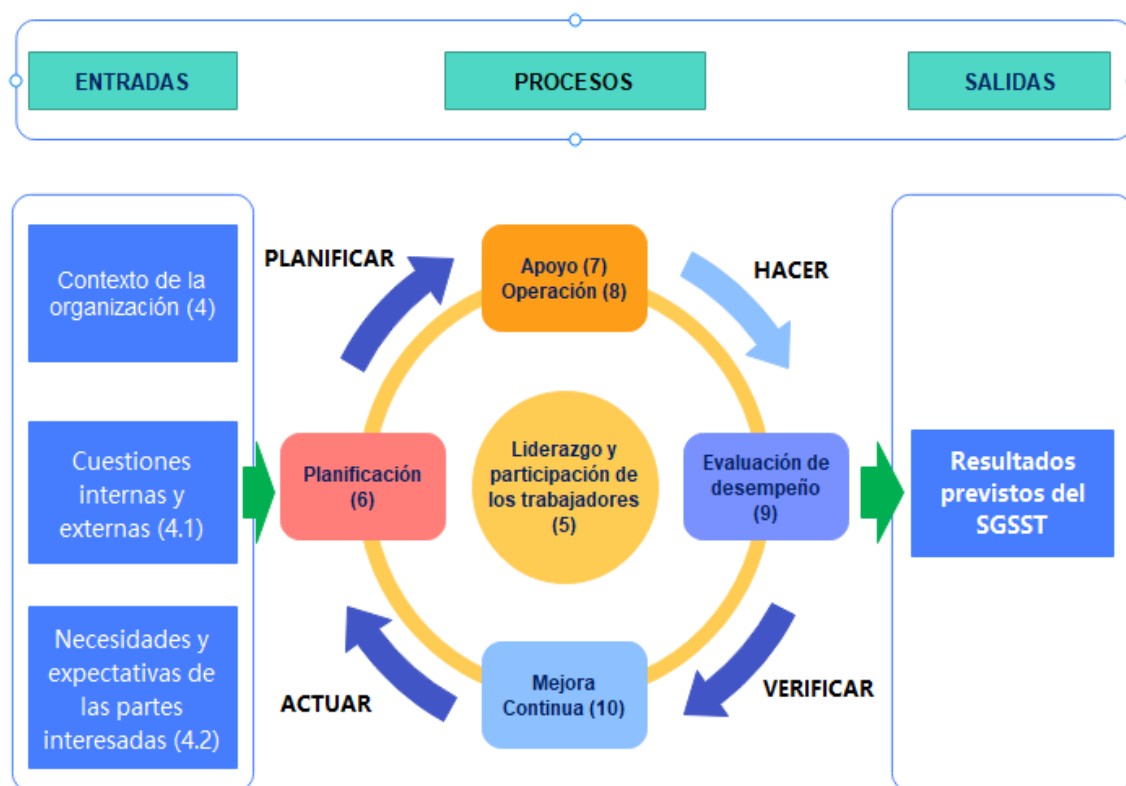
ENTRADAS

PROCESOS

SALIDAS

Contexto de la organización (4)

Cuestiones internas y externas (4.1)

Necesidades y expectativas de las partes interesadas (4.2)

PLANIFICAR

Apoyo (7)
Operación (8)

HACER

Planificación (6)

Liderazgo y participación de los trabajadores (5)

Evaluación de desempeño (9)

Resultados previstos del SGSST

ACTUAR

Mejora Continua (10)

VERIFICAR